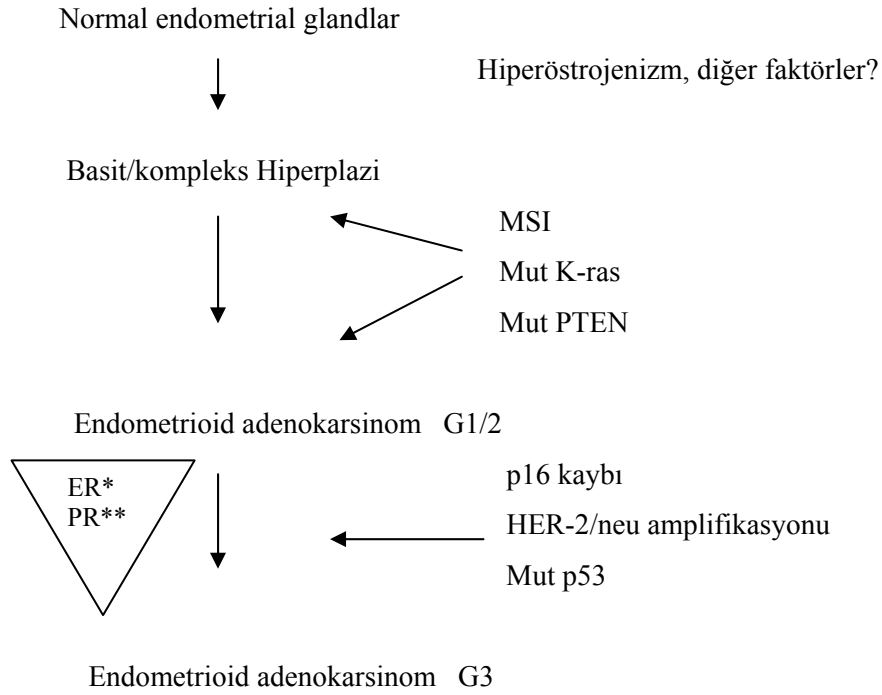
Normal endometrial glandlar

Hiperöstrojenizm, diğer faktörler?

Basit/kompleks Hiperplazi

MSI

Mut K-ras

Mut PTEN

Endometrioid adenokarsinom G1/2

ER*
PR**

p16 kaybı

HER-2/neu amplifikasyonu

Mut p53

Endometrioid adenokarsinom G3